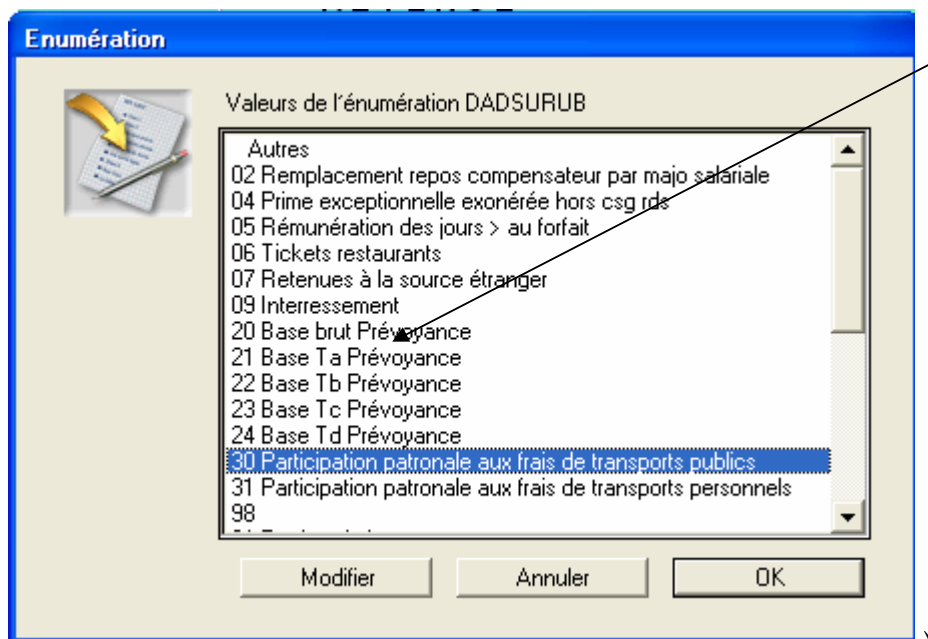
Enumération

Valeurs de l'énumération DADSURUB

Autres
02 Remplacement repos compensateur par majo salariale
04 Prime exceptionnelle exonérée hors csg rds
05 Rémunération des jours > au forfait
06 Tickets restaurants
07 Retenues à la source étranger
09 Interressement
20 Base brut Prévoyance
21 Base Ta Prévoyance
22 Base Tb Prévoyance
23 Base Tc Prévoyance
24 Base Td Prévoyance
30 Participation patronale aux frais de transports publics
31 Participation patronale aux frais de transports personnels
98
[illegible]

Modifier
Annuler
OK